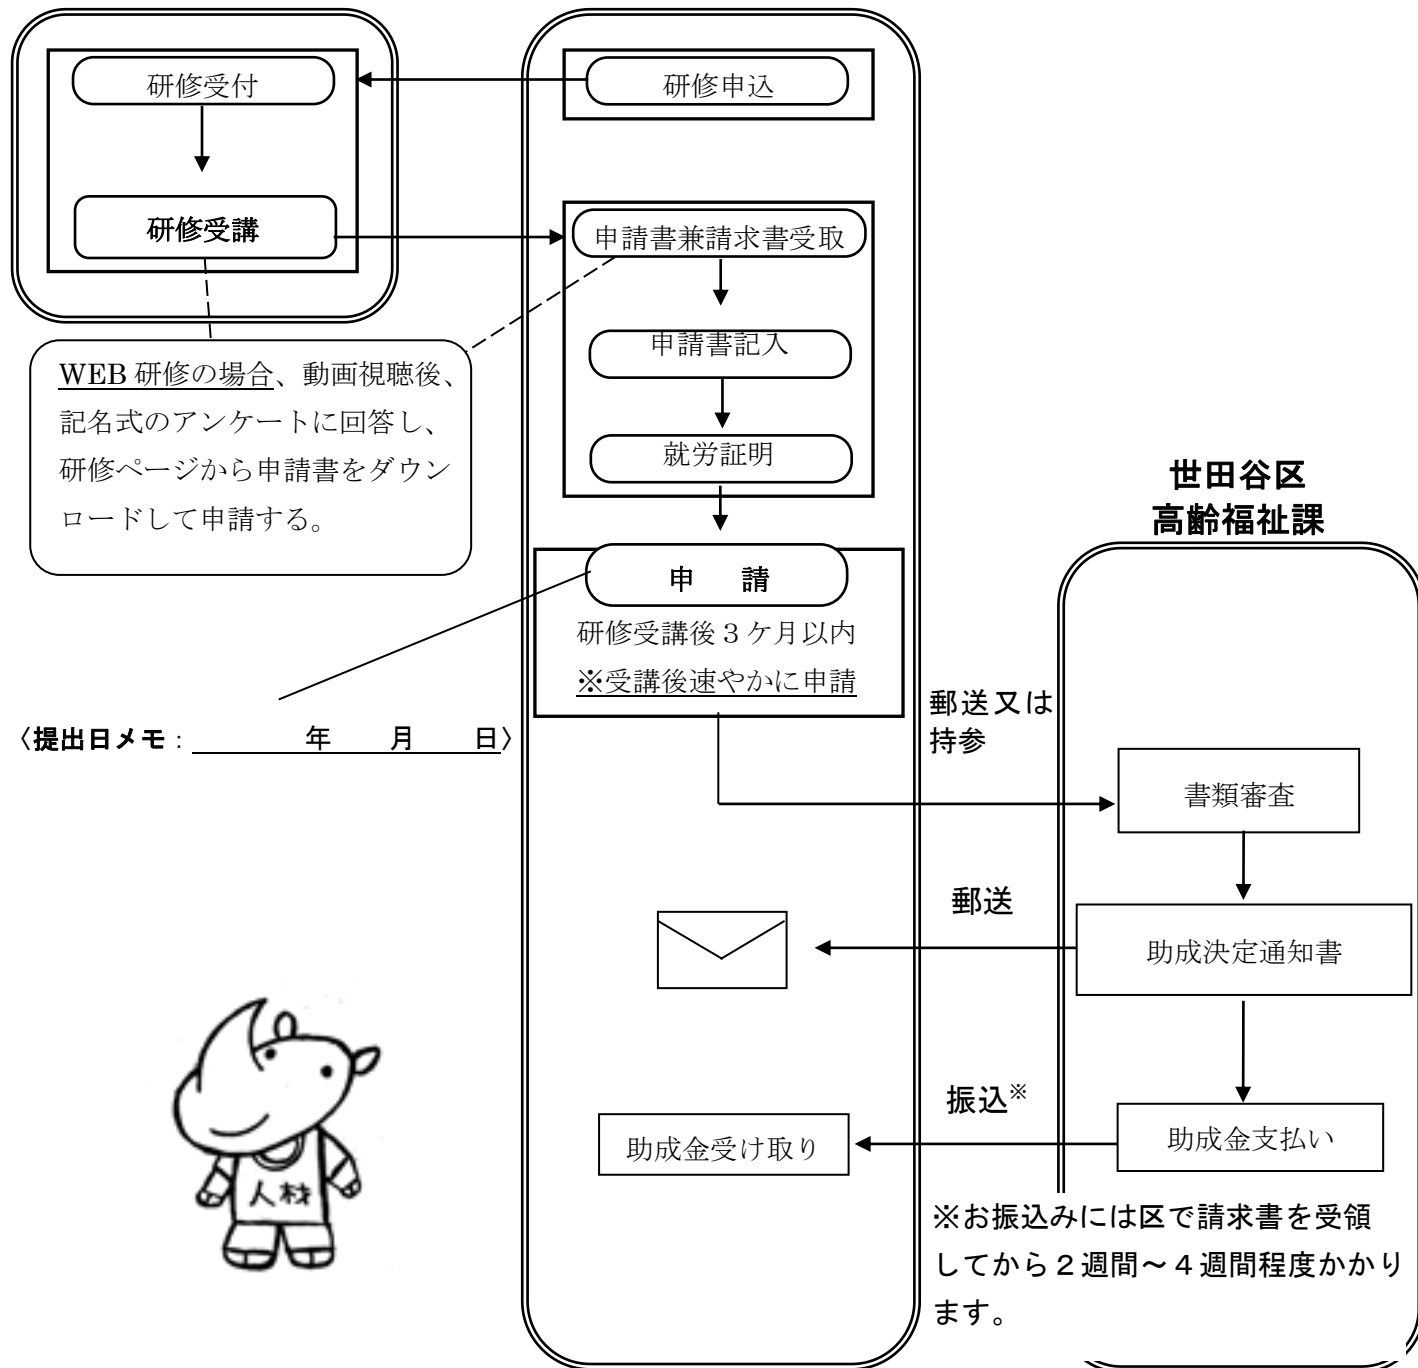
研修受付

研修受講

研修申込

申請書兼請求書受取

申請書記入

就労証明

WEB 研修の場合、動画視聴後、記名式のアンケートに回答し、研修ページから申請書をダウンロードして申請する。

申　請

研修受講後３ケ月以内
※受講後速やかに申請

〈提出日メモ：　　　年　　月　　日〉

世田谷区
高齢福祉課

郵送又は持参

書類審査

郵送

助成決定通知書

振込※

助成金受け取り

助成金支払い

人材

※お振込みには区で請求書を受領してから２週間～４週間程度かかります。